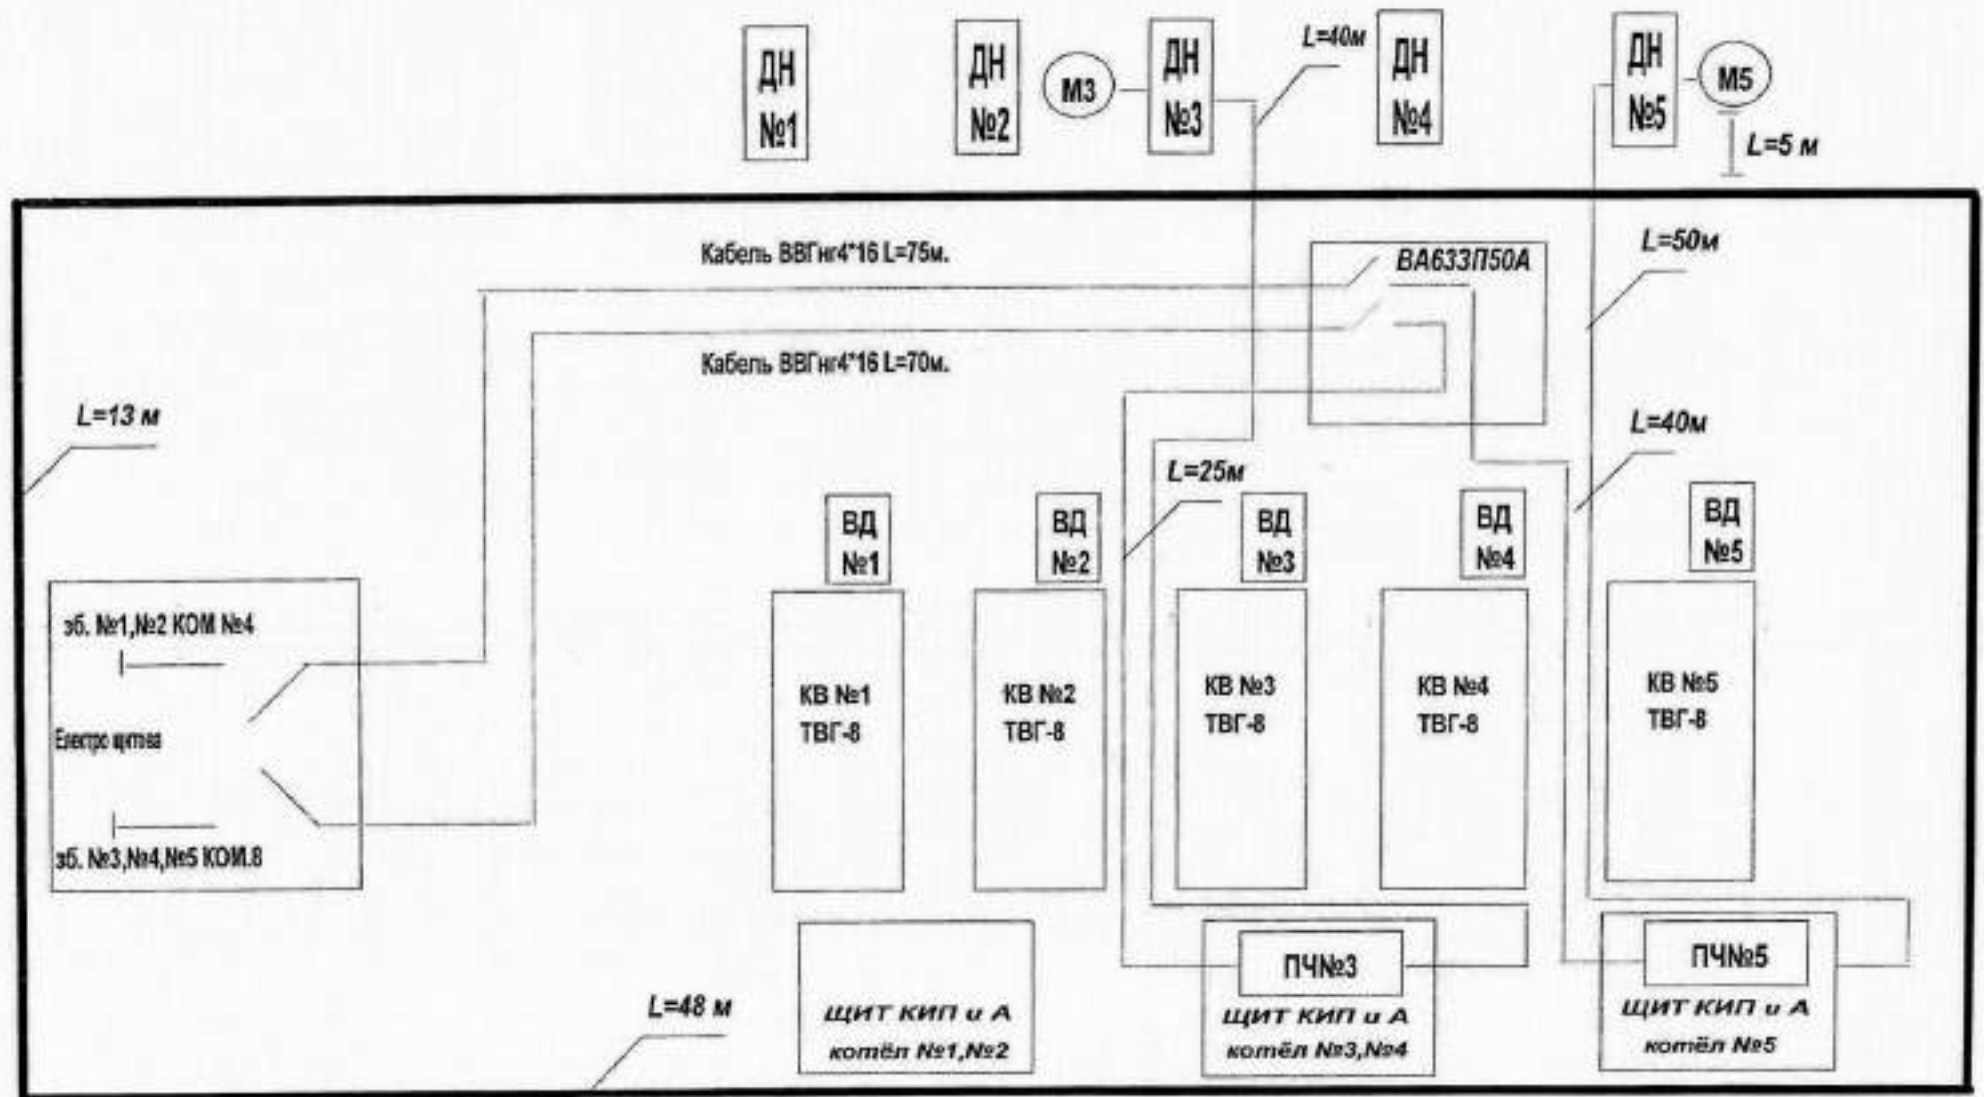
ДН №1

ДН №2

М3

ДН №3

L=40м

ДН №4

ДН №5

М5

L=5 м

Кабель ВВГнг4*16 L=75м.

ВА633П50А

L=50м

Кабель ВВГнг4*16 L=70м.

L=13 м

L=40м

L=25м

ВД №1

ВД №2

ВД №3

ВД №4

ВД №5

зб. №1,№2 КОМ №4

Електро щитова

зб. №3,№4,№5 КОМ.8

КВ №1 ТВГ-8

КВ №2 ТВГ-8

КВ №3 ТВГ-8

КВ №4 ТВГ-8

КВ №5 ТВГ-8

ПЧ№3

ПЧ№5

L=48 м

ЩИТ КИП и А котёл №1,№2

ЩИТ КИП и А котёл №3,№4

ЩИТ КИП и А котёл №5